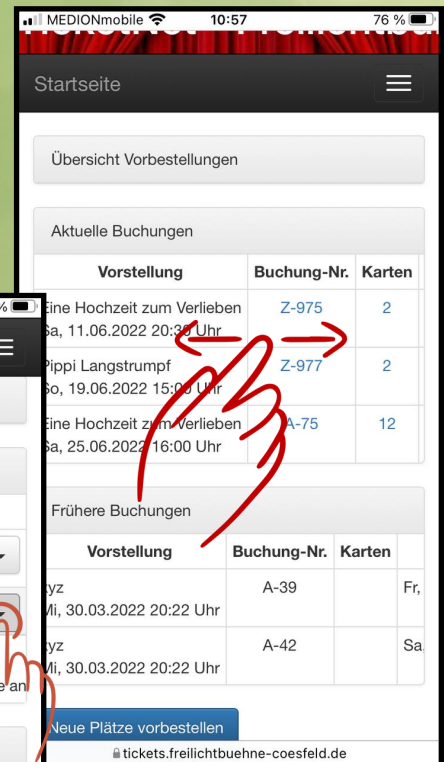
MEDIONmobile 10:57 76 %

Startseite

Übersicht Vorbestellungen

Aktuelle Buchungen

| Vorstellung | Buchung-Nr. | Karten |
|---|---|---|
| Eine Hochzeit zum Verlieben Sa, 11.06.2022 20:30 Uhr | Z-975 | 2 |
| Pippi Langstrumpf So, 19.06.2022 15:00 Uhr | Z-977 | 2 |
| Eine Hochzeit zum Verlieben Sa, 25.06.2022 16:00 Uhr | A-75 | 12 |

Frühere Buchungen

| Vorstellung | Buchung-Nr. | Karten | |
|---|---|---|---|
| xyz Mi, 30.03.2022 20:22 Uhr | A-39 | | Fr, |
| xyz Mi, 30.03.2022 20:22 Uhr | A-42 | | Sa. |

Neue Plätze vorbestellen

tickets.freilichtbuehne-coesfeld.de

%

e an